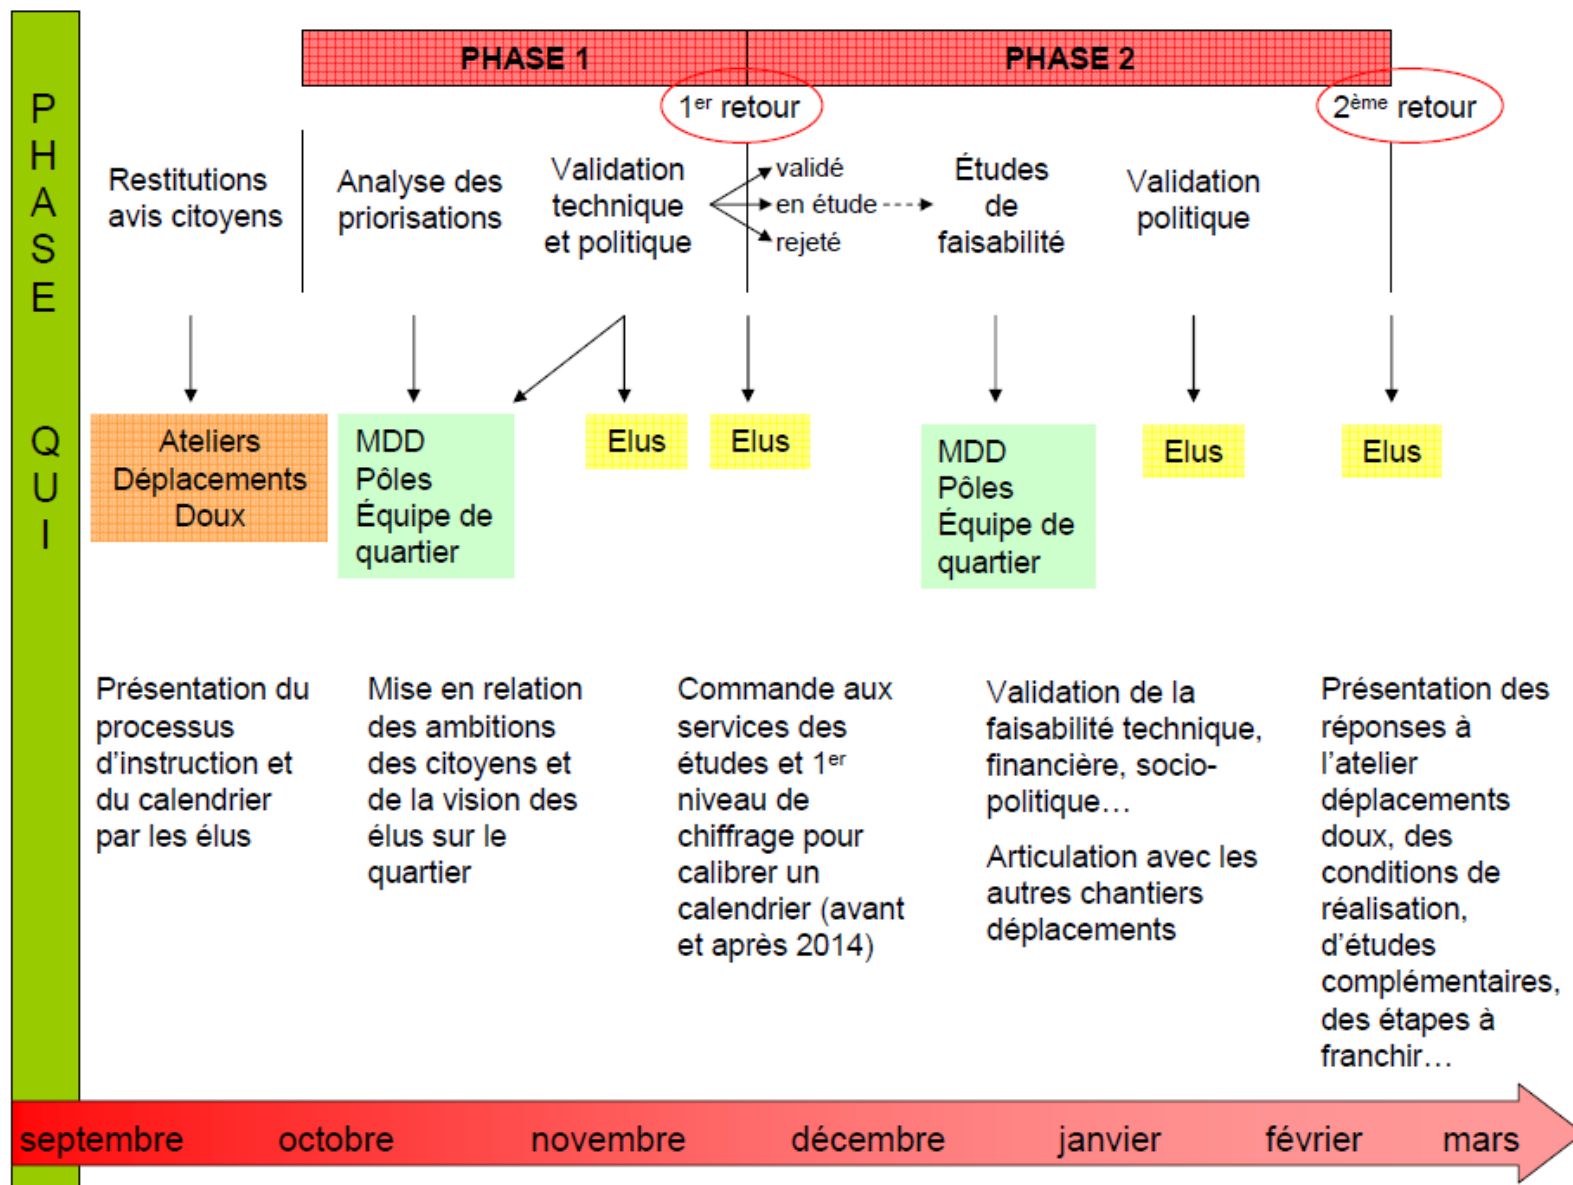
PHASE

QUI

PHASE 1

PHASE 2

1$^{er}$ retour

2$^{ème}$ retour

Restitutions avis citoyens

Analyse des priorisations

Validation technique et politique

validé

en étude

rejeté

Études de faisabilité

Validation politique

Ateliers Déplacements Doux

MDD Pôles Équipe de quartier

Elus

Elus

MDD Pôles Équipe de quartier

Elus

Elus

Présentation du processus d'instruction et du calendrier par les élus

Mise en relation des ambitions des citoyens et de la vision des élus sur le quartier

Commande aux services des études et 1$^{er}$ niveau de chiffrage pour calibrer un calendrier (avant et après 2014)

Validation de la faisabilité technique, financière, socio-politique…

Articulation avec les autres chantiers déplacements

Présentation des réponses à l'atelier déplacements doux, des conditions de réalisation, d'études complémentaires, des étapes à franchir…

septembre octobre novembre décembre janvier février mars